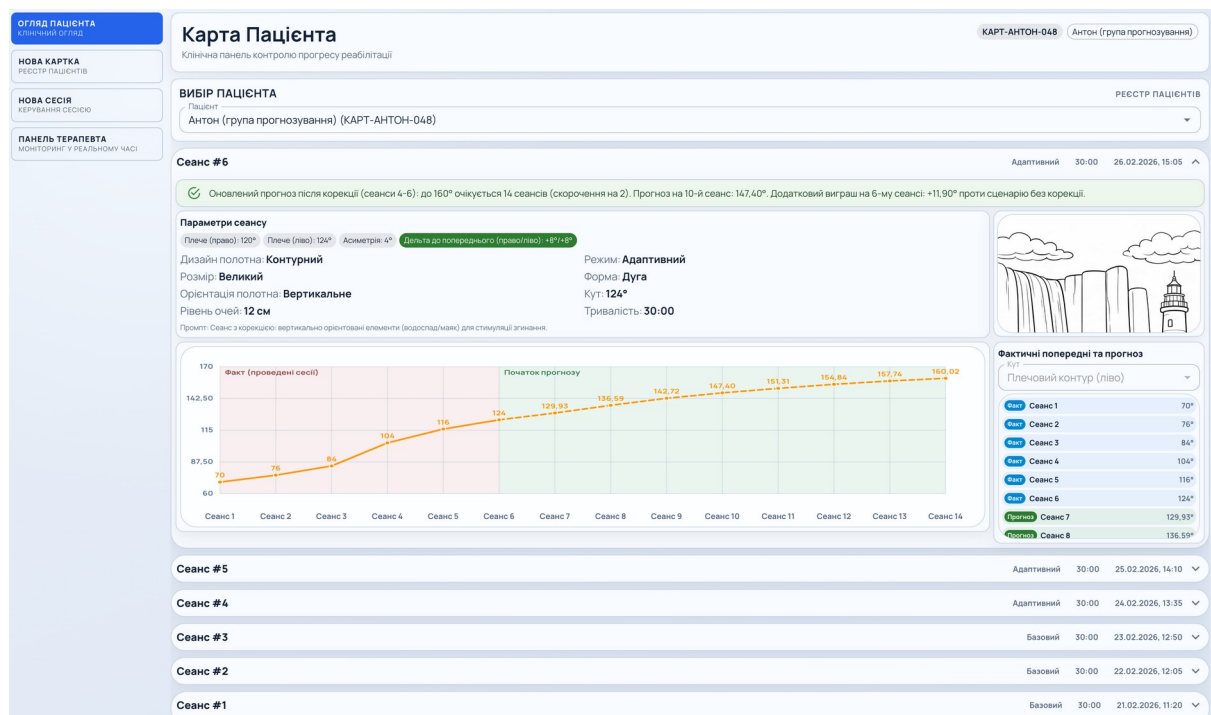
ОГЛЯД ПАЦІЄНТА
КЛІНІЧНИЙ ОГЛЯД

НОВА КАРТКА
РЕЄСТР ПАЦІЄНТІВ

НОВА СЕСІЯ
КЕРУВАННЯ СЕСІЄЮ

ПАНЕЛЬ ТЕРАПЕВТА
МОНІТОРИНГ У РЕАЛЬНОМУ ЧАСІ

Карта Пацієнта
Клінічна панель контролю прогресу реабілітації

КАРТ-АНТОН-048 Антон (група прогнозування)

ВИБІР ПАЦІЄНТА
РЕЄСТР ПАЦІЄНТІВ
Пацієнт
Антон (група прогнозування) (КАРТ-АНТОН-048)

Сеанс #6
Адаптивний 30:00 26.02.2026, 15:05

Оновлений прогноз після корекції (сеанси 4-6): до 160° очікується 14 сеансів (скорочення на 2). Прогноз на 10-й сеанс: 147,40°. Додатковий виграш на 6-му сеансі: +11,90° проти сценарію без корекції.

Параметри сеансу
Плече (право): 120° Плече (ліво): 124° Асиметрія: 4° Дельта до попереднього (право/ліво): +8°/+8°

Дизайн полотна: Контурний
Розмір: Великий
Орієнтація полотна: Вертикальне
Рівень очей: 12 см
Режим: Адаптивний
Форма: Дуга
Кут: 124°
Тривалість: 30:00

Промпт: Сеанс з корекцією: вертикально орієнтовані елементи (водоспад/маяк) для стимуляції згинання.

170
142,50
115
87,50
60
Факт (проведені сесії)
Початок прогнозу
70 76 84 104 116 124 129,93 136,59 142,72 147,40 151,31 154,84 157,74 160,02
Сеанс 1 Сеанс 2 Сеанс 3 Сеанс 4 Сеанс 5 Сеанс 6 Сеанс 7 Сеанс 8 Сеанс 9 Сеанс 10 Сеанс 11 Сеанс 12 Сеанс 13 Сеанс 14

Фактичні попередні та прогноз
Кут
Плечовий контур (ліво)

| | | |
|---|---|---|
| Факт | Сеанс 1 | 70° |
| Факт | Сеанс 2 | 76° |
| Факт | Сеанс 3 | 84° |
| Факт | Сеанс 4 | 104° |
| Факт | Сеанс 5 | 116° |
| Факт | Сеанс 6 | 124° |
| Прогноз | Сеанс 7 | 129,93° |
| Прогноз | Сеанс 8 | 136,59° |

Сеанс #5
Адаптивний 30:00 25.02.2026, 14:10

Сеанс #4
Адаптивний 30:00 24.02.2026, 13:35

Сеанс #3
Базовий 30:00 23.02.2026, 12:50

Сеанс #2
Базовий 30:00 22.02.2026, 12:05

Сеанс #1
Базовий 30:00 21.02.2026, 11:20